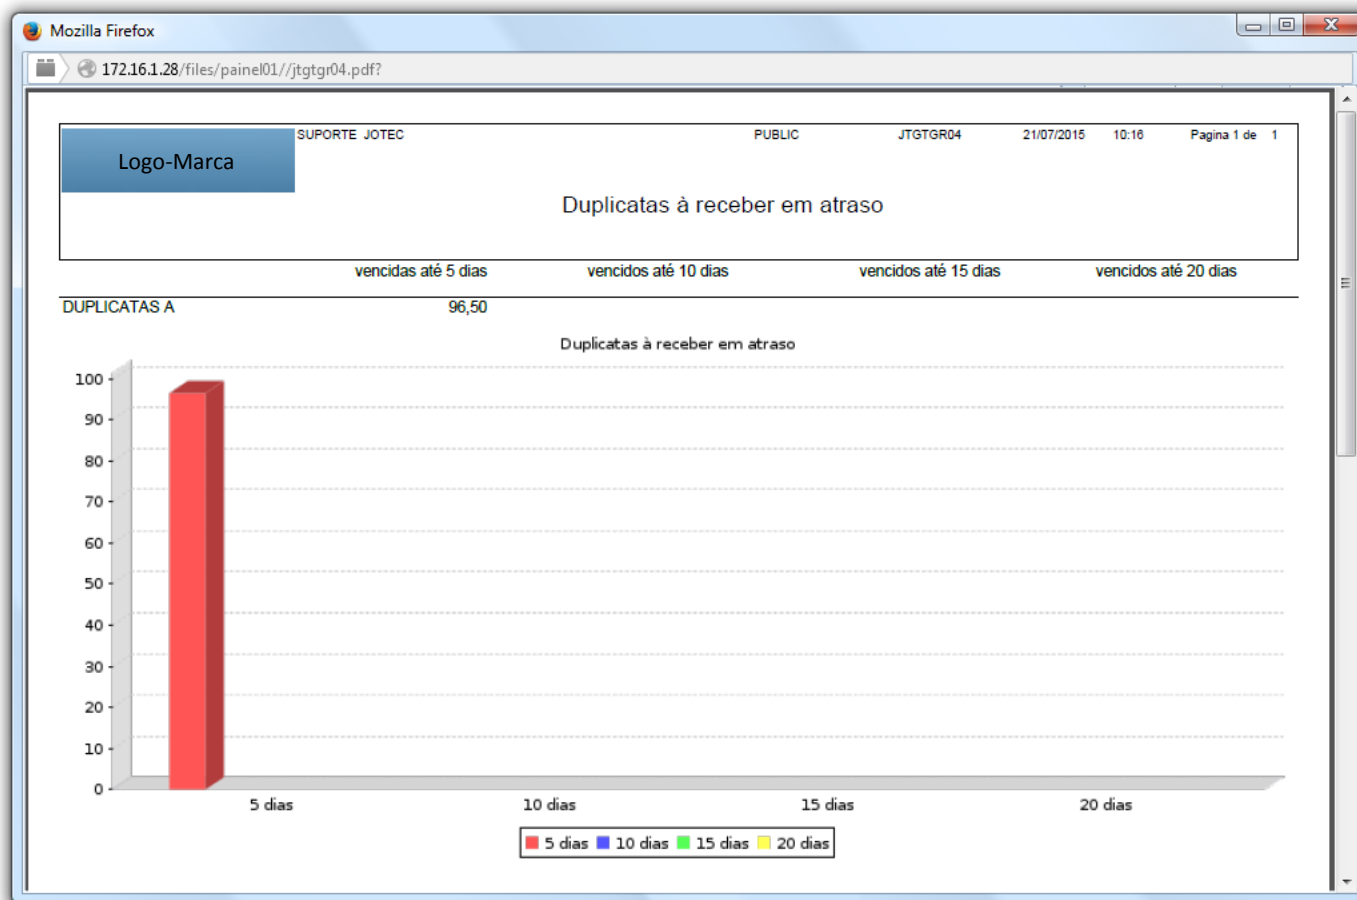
Mozilla Firefox

172.16.1.28/files/painel01//jtgtgr04.pdf?

Logo-Marca

SUPORTE JOTEC PUBLIC JTGTGR04 21/07/2015 10:16 Pagina 1 de 1

Duplicatas à receber em atraso

| | vencidas até 5 dias | vencidos até 10 dias | vencidos até 15 dias | vencidos até 20 dias |
|---|---|---|---|---|
| DUPLICATAS A | 96,50 | | | |

Duplicatas à receber em atraso

100
90
80
70
60
50
40
30
20
10
0

5 dias 10 dias 15 dias 20 dias

5 dias 10 dias 15 dias 20 dias